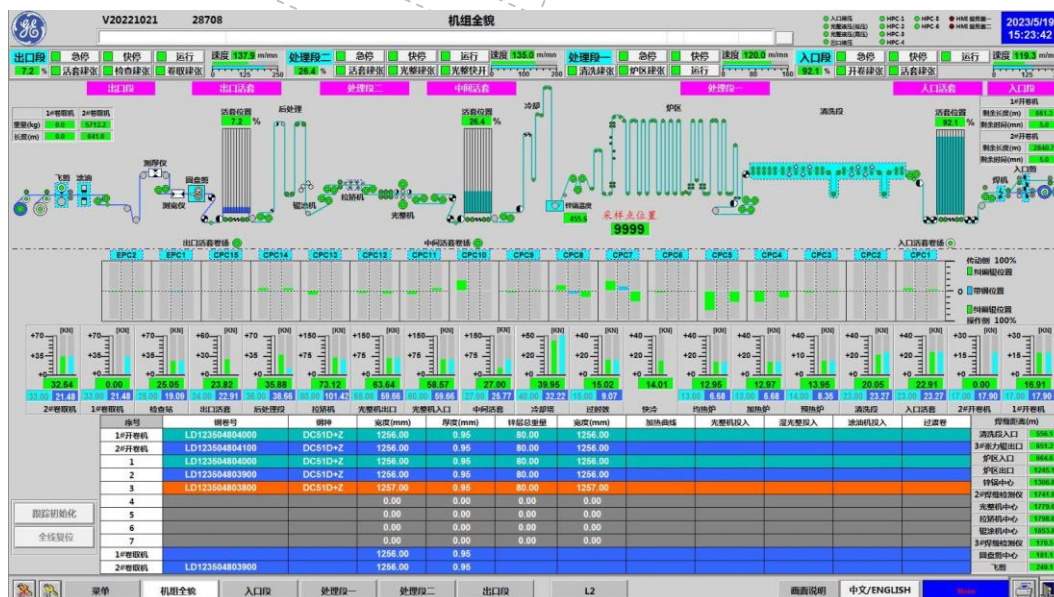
V20221021 28708 机组全貌

2023/5/19
15:23:42

出口段 急停 快停 运行 速度 137.5 m/min
7.2 % 活套肆张 检查肆张 卷取肆张

处理段二 急停 快停 运行 速度 135.0 m/min
26.4 % 活套肆张 光整肆张 光整快开

处理段一 急停 快停 运行 速度 120.0 m/min
清洗肆张 炉区肆张

入口段 急停 快停 运行 速度 119.3 m/min
92.1 % 开卷肆张 活套肆张

出口段 出口活套 处理段二 中间活套 处理段一 入口活套 入口段

1#卷取机 2#卷取机
重量(kg) 0.0 5712.2
长度(m) 0.0 841.0

活套位置 7.2 %
后处理
测厚仪
圆盘剪
测宽仪
飞剪 涂油
拉矫机
光整机
活套位置 26.4 %
冷却
炉区
清洗段
活套位置 92.1 %
锌锅温度 455.5
采样点位置
9999
焊机
入口剪

1#开卷机
剩余长度(m) 661.2
剩余时间(min) 5.0
2#开卷机
剩余长度(m) 2840.2
剩余时间(min) 5.0

出口活套卷扬 中间活套卷扬 入口活套卷扬

EPC2 EPC1 CPC15 CPC14 CPC13 CPC12 CPC11 CPC10 CPC9 CPC8 CPC7 CPC6 CPC5 CPC4 CPC3 CPC2 CPC1

传动侧 100%
纠偏辊位置
0 带钢位置
纠偏辊位置
操作侧 100%

32.64 0.00 25.05 23.82 35.88 73.12 63.64 58.57 27.00 39.95 15.02 14.01 12.95 12.97 13.95 20.05 22.91 0.00 16.91

2#卷取机 1#卷取机 检查站 出口活套 后处理段 拉矫机 光整机出口 光整机入口 中间活套 冷却塔 过时效 快冷 均热炉 加热炉 预热炉 清洗段 入口活套 2#开卷机 1#开卷机

| 序号 | 钢卷号 | 钢种 | 宽度(mm) | 厚度(mm) | 锌层总重量 | 宽度(mm) | 加热曲线 | 光整机投入 | 湿光整投入 | 涂油机投入 | 过渡卷 |
|---|---|---|---|---|---|---|---|---|---|---|---|
| 1#开卷机 | LD123504804000 | DC51D+Z | 1256.00 | 0.95 | 80.00 | 1256.00 | | | | | |
| 2#开卷机 | LD123504804100 | DC51D+Z | 1256.00 | 0.95 | 80.00 | 1256.00 | | | | | |
| 1 | LD123504804000 | DC51D+Z | 1256.00 | 0.95 | 80.00 | 1256.00 | | | | | |
| 2 | LD123504803900 | DC51D+Z | 1256.00 | 0.95 | 80.00 | 1256.00 | | | | | |
| 3 | LD123504803800 | DC51D+Z | 1257.00 | 0.95 | 80.00 | 1257.00 | | | | | |
| 4 | | | 0.00 | 0.00 | 0.00 | 0.00 | | | | | |
| 5 | | | 0.00 | 0.00 | 0.00 | 0.00 | | | | | |
| 6 | | | 0.00 | 0.00 | 0.00 | 0.00 | | | | | |
| 7 | | | 0.00 | 0.00 | 0.00 | 0.00 | | | | | |
| 1#卷取机 | | | 1256.00 | 0.95 | | | | | | | |
| 2#卷取机 | LD123504803900 | | 1256.00 | 0.95 | | | | | | | |

跟踪初始化
全线复位

焊缝距离(m)
清洗段入口
3#张力辊出口
炉区入口
炉区出口
锌锅中心
2#焊缝检测仪
光整机中心
拉矫机中心
钝化机中心
3#焊缝检测仪
圆盘剪中心
飞剪

菜单 机组全貌 入口段 处理段一 处理段二 出口段 L2 画面说明 中文/ENGLISH